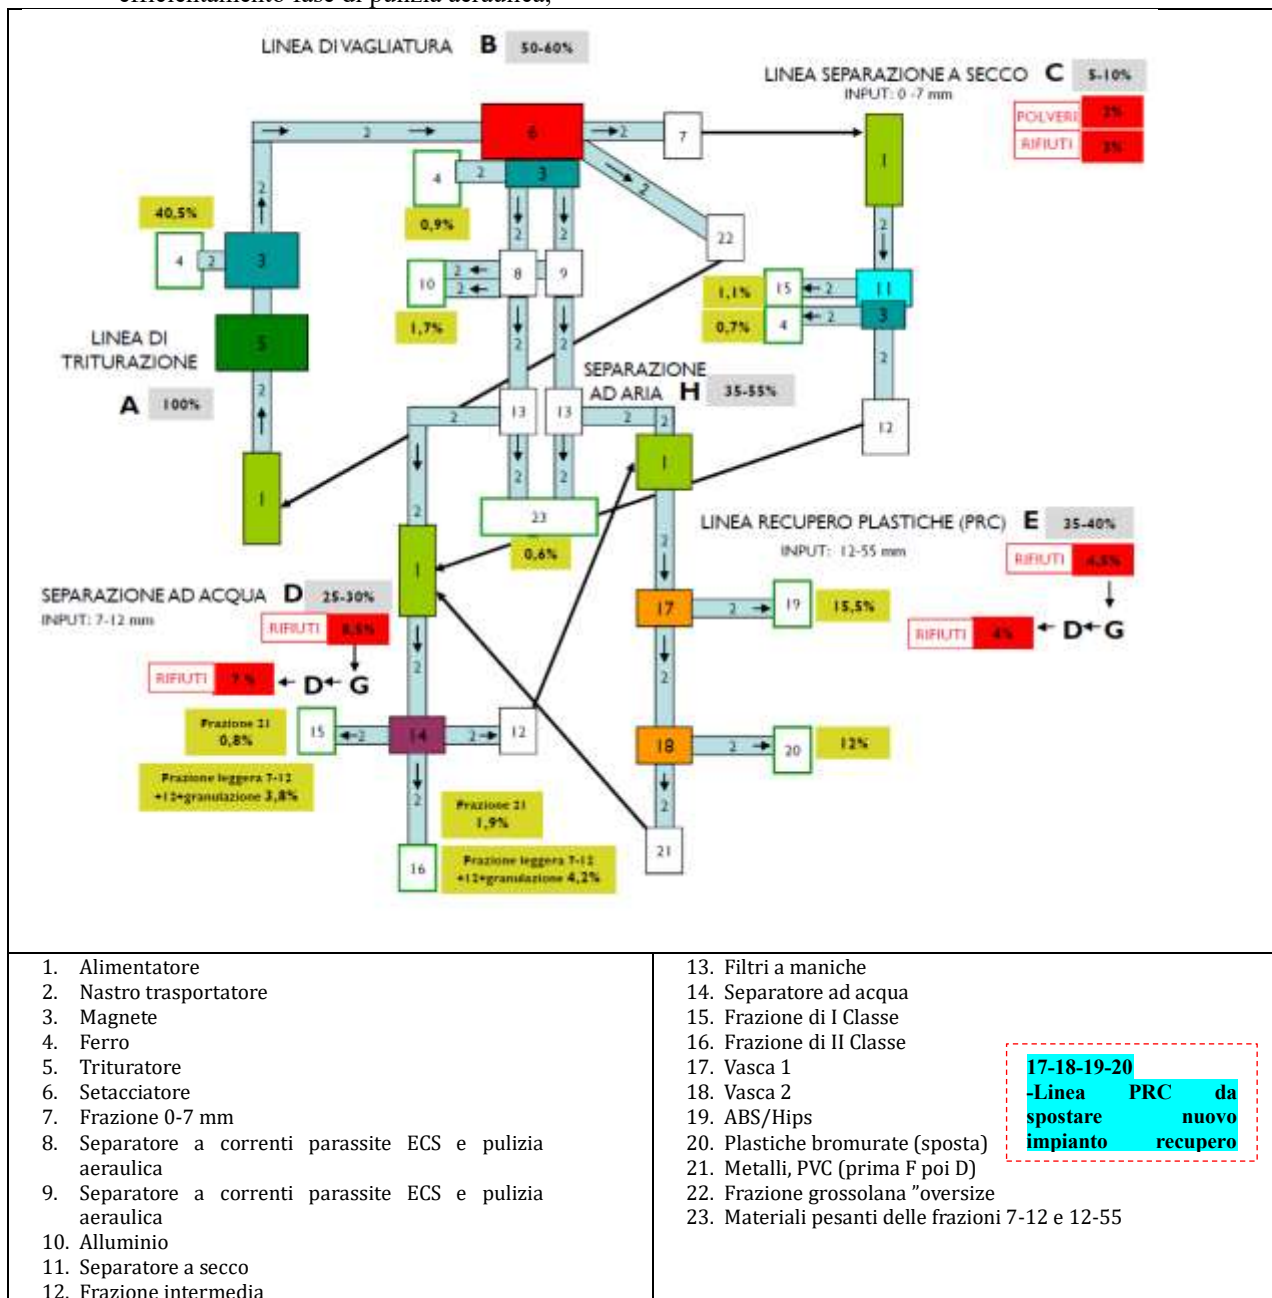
efficientamento fase di pulizia aeraulica;

LINEA DI VAGLIATURA B 50-60%

LINEA SEPARAZIONE A SECCO C 5-10%
INPUT: 0 -7 mm

POLVERI 3%
RIFIUTI 3%

40,5%
0,9%
1,7%
1,1%
0,7%

LINEA DI TRITURAZIONE

A 100%

SEPARAZIONE AD ARIA H 35-55%

0,6%

LINEA RECUPERO PLASTICHE (PRC) E 35-40%
INPUT: 12-55 mm

RIFIUTI 6,5%
RIFIUTI 4% ← D← G

SEPARAZIONE AD ACQUA D 25-30%
INPUT: 7-12 mm

RIFIUTI 8,5%
RIFIUTI 7% ← D← G

15,5%
12%

Frazione 21 0,8%
Frazione leggera 7-12 +12+granulazione 3,8%
Frazione 21 1,9%
Frazione leggera 7-12 +12+granulazione 4,2%

1. Alimentatore
2. Nastro trasportatore
3. Magnete
4. Ferro
5. Trituratore
6. Setacciatore
7. Frazione 0-7 mm
8. Separatore a correnti parassite ECS e pulizia aeraulica
9. Separatore a correnti parassite ECS e pulizia aeraulica
10. Alluminio
11. Separatore a secco
12. Frazione intermedia

13. Filtri a maniche
14. Separatore ad acqua
15. Frazione di I Classe
16. Frazione di II Classe
17. Vasca 1
18. Vasca 2
19. ABS/Hips
20. Plastiche bromurate (sposta)
21. Metalli, PVC (prima F poi D)
22. Frazione grossolana "oversize
23. Materiali pesanti delle frazioni 7-12 e 12-55

17-18-19-20
-Linea PRC da spostare nuovo impianto recupero